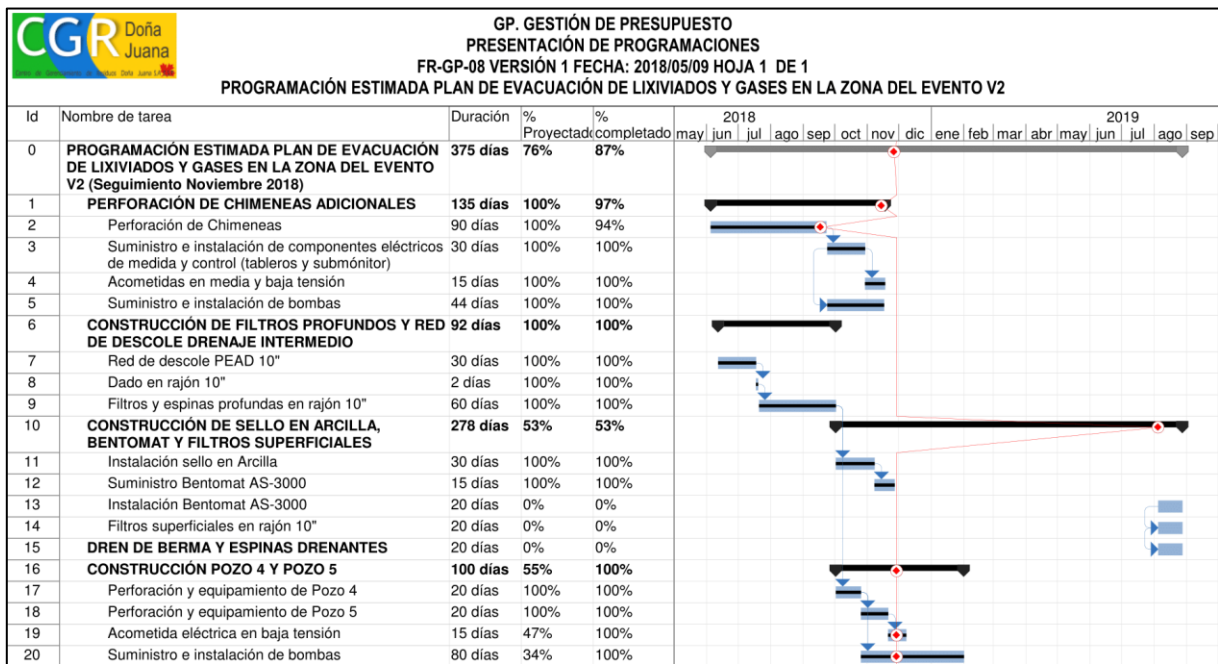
CGR Doña Juana
Centro de Gerenciamiento de Residuos Doña Juana S.A. ESP

GP. GESTIÓN DE PRESUPUESTO
PRESENTACIÓN DE PROGRAMACIONES
FR-GP-08 VERSIÓN 1 FECHA: 2018/05/09 HOJA 1 DE 1
PROGRAMACIÓN ESTIMADA PLAN DE EVACUACIÓN DE LIXIVIADOS Y GASES EN LA ZONA DEL EVENTO V2

| Id | Nombre de tarea | Duración | % Proyectado | % completado | 2018 may jun jul ago sep oct nov dic | 2019 ene feb mar abr may jun jul ago sep |
|---|---|---|---|---|---|---|
| 0 | PROGRAMACIÓN ESTIMADA PLAN DE EVACUACIÓN DE LIXIVIADOS Y GASES EN LA ZONA DEL EVENTO V2 (Seguimiento Noviembre 2018) | 375 días | 76% | 87% | | |
| 1 | PERFORACIÓN DE CHIMENEAS ADICIONALES | 135 días | 100% | 97% | | |
| 2 | Perforación de Chimeneas | 90 días | 100% | 94% | | |
| 3 | Suministro e instalación de componentes eléctricos de medida y control (tableros y submónitor) | 30 días | 100% | 100% | | |
| 4 | Acometidas en media y baja tensión | 15 días | 100% | 100% | | |
| 5 | Suministro e instalación de bombas | 44 días | 100% | 100% | | |
| 6 | CONSTRUCCIÓN DE FILTROS PROFUNDOS Y RED DE DESCOLE DRENAJE INTERMEDIO | 92 días | 100% | 100% | | |
| 7 | Red de descole PEAD 10" | 30 días | 100% | 100% | | |
| 8 | Dado en rajón 10" | 2 días | 100% | 100% | | |
| 9 | Filtros y espinas profundas en rajón 10" | 60 días | 100% | 100% | | |
| 10 | CONSTRUCCIÓN DE SELLO EN ARCILLA, BENTOMAT Y FILTROS SUPERFICIALES | 278 días | 53% | 53% | | |
| 11 | Instalación sello en Arcilla | 30 días | 100% | 100% | | |
| 12 | Suministro Bentomat AS-3000 | 15 días | 100% | 100% | | |
| 13 | Instalación Bentomat AS-3000 | 20 días | 0% | 0% | | |
| 14 | Filtros superficiales en rajón 10" | 20 días | 0% | 0% | | |
| 15 | DREN DE BERMA Y ESPINAS DRENANTES | 20 días | 0% | 0% | | |
| 16 | CONSTRUCCIÓN POZO 4 Y POZO 5 | 100 días | 55% | 100% | | |
| 17 | Perforación y equipamiento de Pozo 4 | 20 días | 100% | 100% | | |
| 18 | Perforación y equipamiento de Pozo 5 | 20 días | 100% | 100% | | |
| 19 | Acometida eléctrica en baja tensión | 15 días | 47% | 100% | | |
| 20 | Suministro e instalación de bombas | 80 días | 34% | 100% | | |